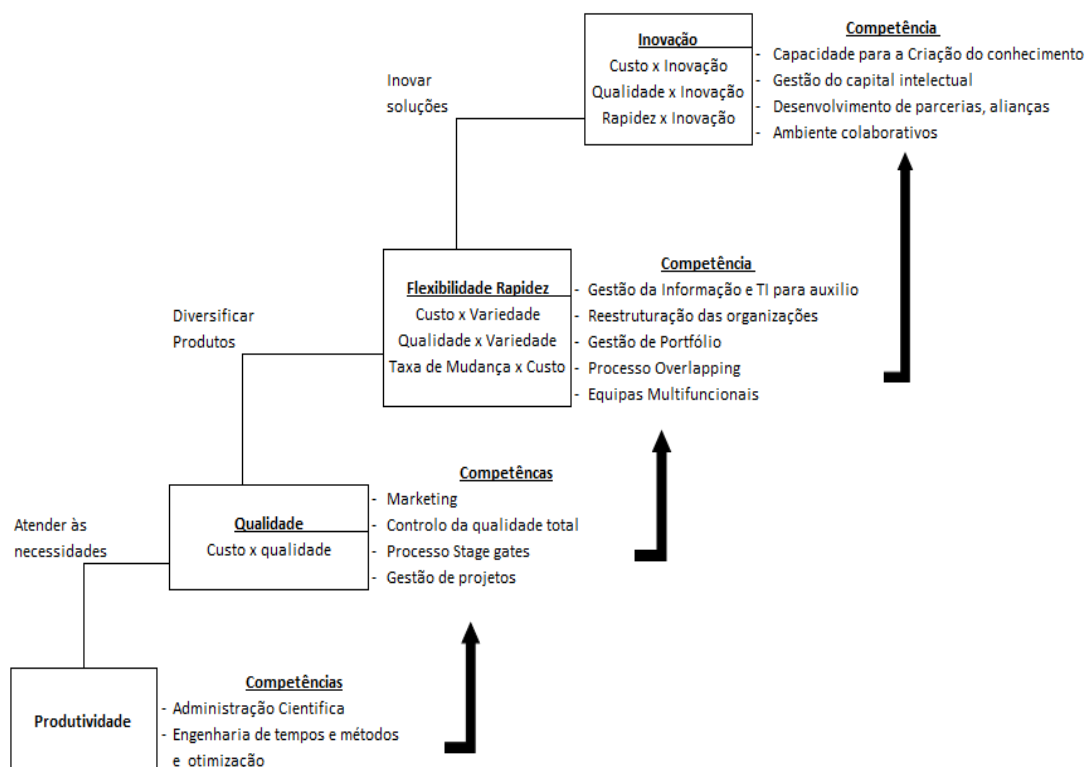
Inovação
Custo x Inovação
Qualidade x Inovação
Rapidez x Inovação

Inovar soluções

Competência
- Capacidade para a Criação do conhecimento
- Gestão do capital intelectual
- Desenvolvimento de parcerias, alianças
- Ambiente colaborativos

Flexibilidade Rapidez
Custo x Variedade
Qualidade x Variedade
Taxa de Mudança x Custo

Diversificar Produtos

Competência
- Gestão da Informação e TI para auxilio
- Reestruturação das organizações
- Gestão de Portfólio
- Processo Overlapping
- Equipas Multifuncionais

Qualidade
Custo x qualidade

Atender às necessidades

Competêncas
- Marketing
- Controlo da qualidade total
- Processo Stage gates
- Gestão de projetos

Produtividade

Competências
- Administração Cientifica
- Engenharia de tempos e métodos e otimização